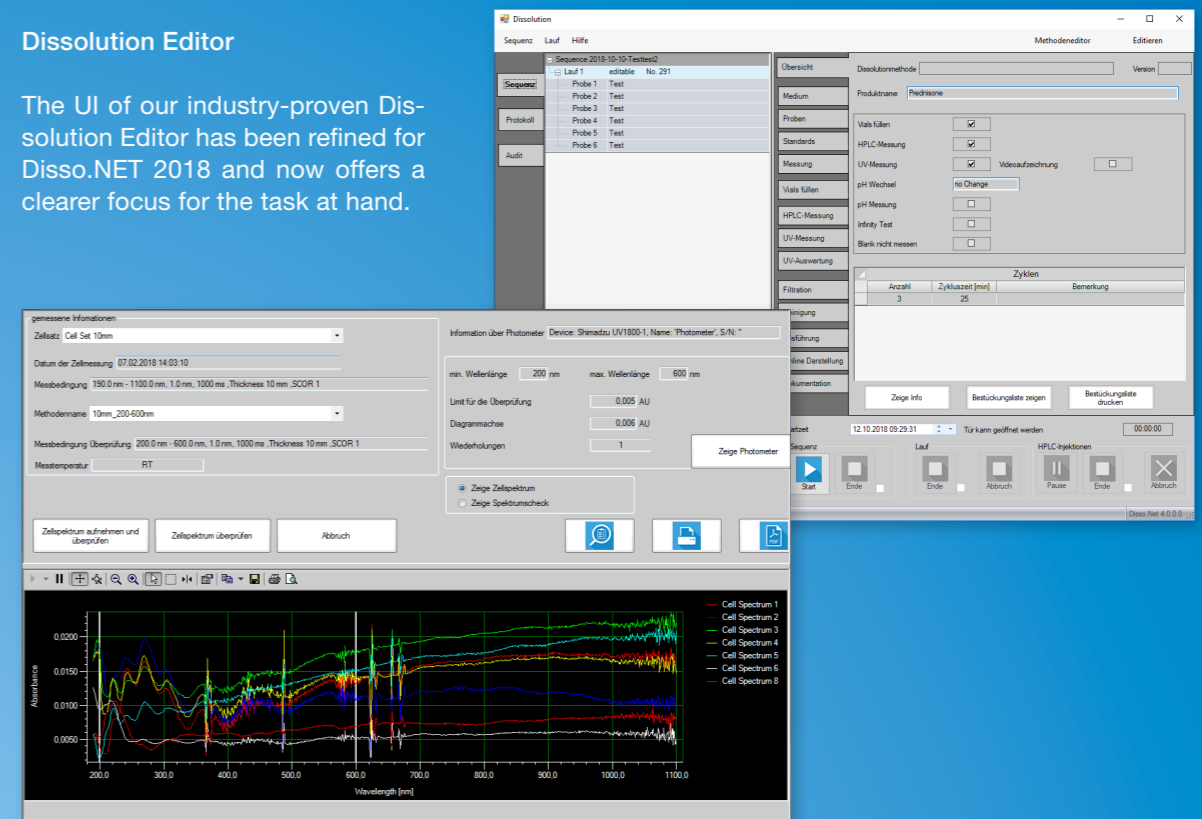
Dissolution Editor

The UI of our industry-proven Dissolution Editor has been refined for Disso.NET 2018 and now offers a clearer focus for the task at hand.

Dissolution

Sequenz Lauf Hilfe Methodeneditor Editieren

Sequenz
Protokoll
Audit

Sequence 2018-10-10-Testtest2
Lauf 1 editable No. 291
Probe 1 Test
Probe 2 Test
Probe 3 Test
Probe 4 Test
Probe 5 Test
Probe 6 Test

Übersicht
Medium
Proben
Standards
Messung
Vials füllen
HPLC-Messung
UV-Messung
UV-Auswertung
Filtration
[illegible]einigung
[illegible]sführung
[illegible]nline Darstellung
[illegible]okumentation

Dissolutionmethode Version
Produktname Prednisone

Vials füllen
HPLC-Messung
UV-Messung Videoaufzeichnung
pH Wechsel no Change
pH Messung
Infinity Test
Blank nicht messen

Zyklen
| Anzahl | Zykluszeit [min] | Bemerkung |
|---|---|---|
| 3 | 25 | |

Zeige Info
Bestückungsliste zeigen
Bestückungsliste drucken

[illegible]artzeit 12.10.2018 09:29:31 Tür kann geöffnet werden 00:00:00

Sequenz Lauf HPLC-Injektionen
Start Ende Ende Abbruch Pause Ende Abbruch

Disso.Net 4.0.0.0

gemessene Informationen
Zellsatz Cell Set 10mm
Datum der Zellmessung 07.02.2018 14:03:10
Messbedingung 190.0 nm - 1100.0 nm, 1.0 nm, 1000 ms ,Thickness 10 mm ,SCOR 1
Methodenname 10mm_200-600nm
Messbedingung Überprüfung 200.0 nm - 600.0 nm, 1.0 nm, 1000 ms ,Thickness 10 mm ,SCOR 1
Messtemperatur RT

Information über Photometer Device: Shimadzu UV1800-1, Name: 'Photometer', S/N: "

min. Wellenlänge 200 nm max. Wellenlänge 600 nm
Limit für die Überprüfung 0,005 AU
Diagrammachse 0,006 AU
Wiederholungen 1

Zeige Photometer

Zeige Zellspektrum
Zeige Spektrumscheck

Zellspektrum aufnehmen und überprüfen
Zellspektrum überprüfen
Abbruch

Cell Spectrum 1
Cell Spectrum 2
Cell Spectrum 3
Cell Spectrum 4
Cell Spectrum 5
Cell Spectrum 6
Cell Spectrum 8

Absorbance
0.0200
0.0150
0.0100
0.0050
200,0 300,0 400,0 500,0 600,0 700,0 800,0 900,0 1000,0 1100,0
Wavelength [nm]